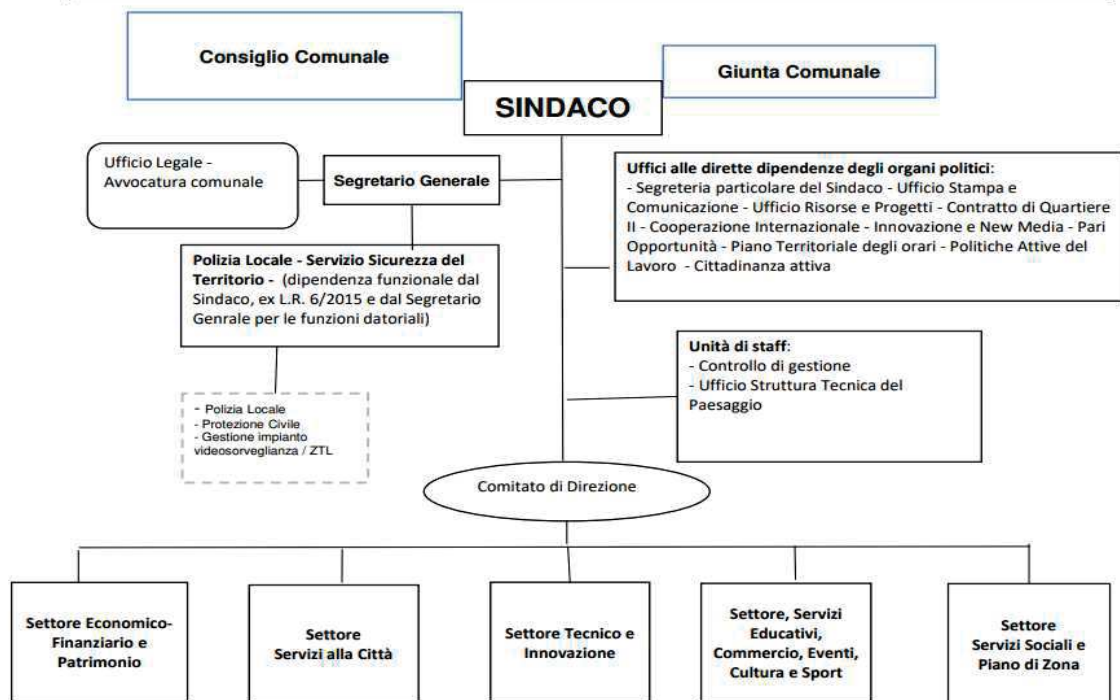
Consiglio Comunale

Giunta Comunale

SINDACO

Ufficio Legale - Avvocatura comunale

Segretario Generale

Uffici alle dirette dipendenze degli organi politici:
- Segreteria particolare del Sindaco - Ufficio Stampa e Comunicazione - Ufficio Risorse e Progetti - Contratto di Quartiere II - Cooperazione Internazionale - Innovazione e New Media - Pari Opportunità - Piano Territoriale degli orari - Politiche Attive del Lavoro - Cittadinanza attiva

Polizia Locale - Servizio Sicurezza del Territorio - (dipendenza funzionale dal Sindaco, ex L.R. 6/2015 e dal Segretario Genrale per le funzioni datoriali)

Unità di staff:
- Controllo di gestione
- Ufficio Struttura Tecnica del Paesaggio

- Polizia Locale
- Protezione Civile
- Gestione impianto videosorveglianza / ZTL

Comitato di Direzione

Settore Economico-Finanziario e Patrimonio

Settore Servizi alla Città

Settore Tecnico e Innovazione

Settore, Servizi Educativi, Commercio, Eventi, Cultura e Sport

Settore Servizi Sociali e Piano di Zona